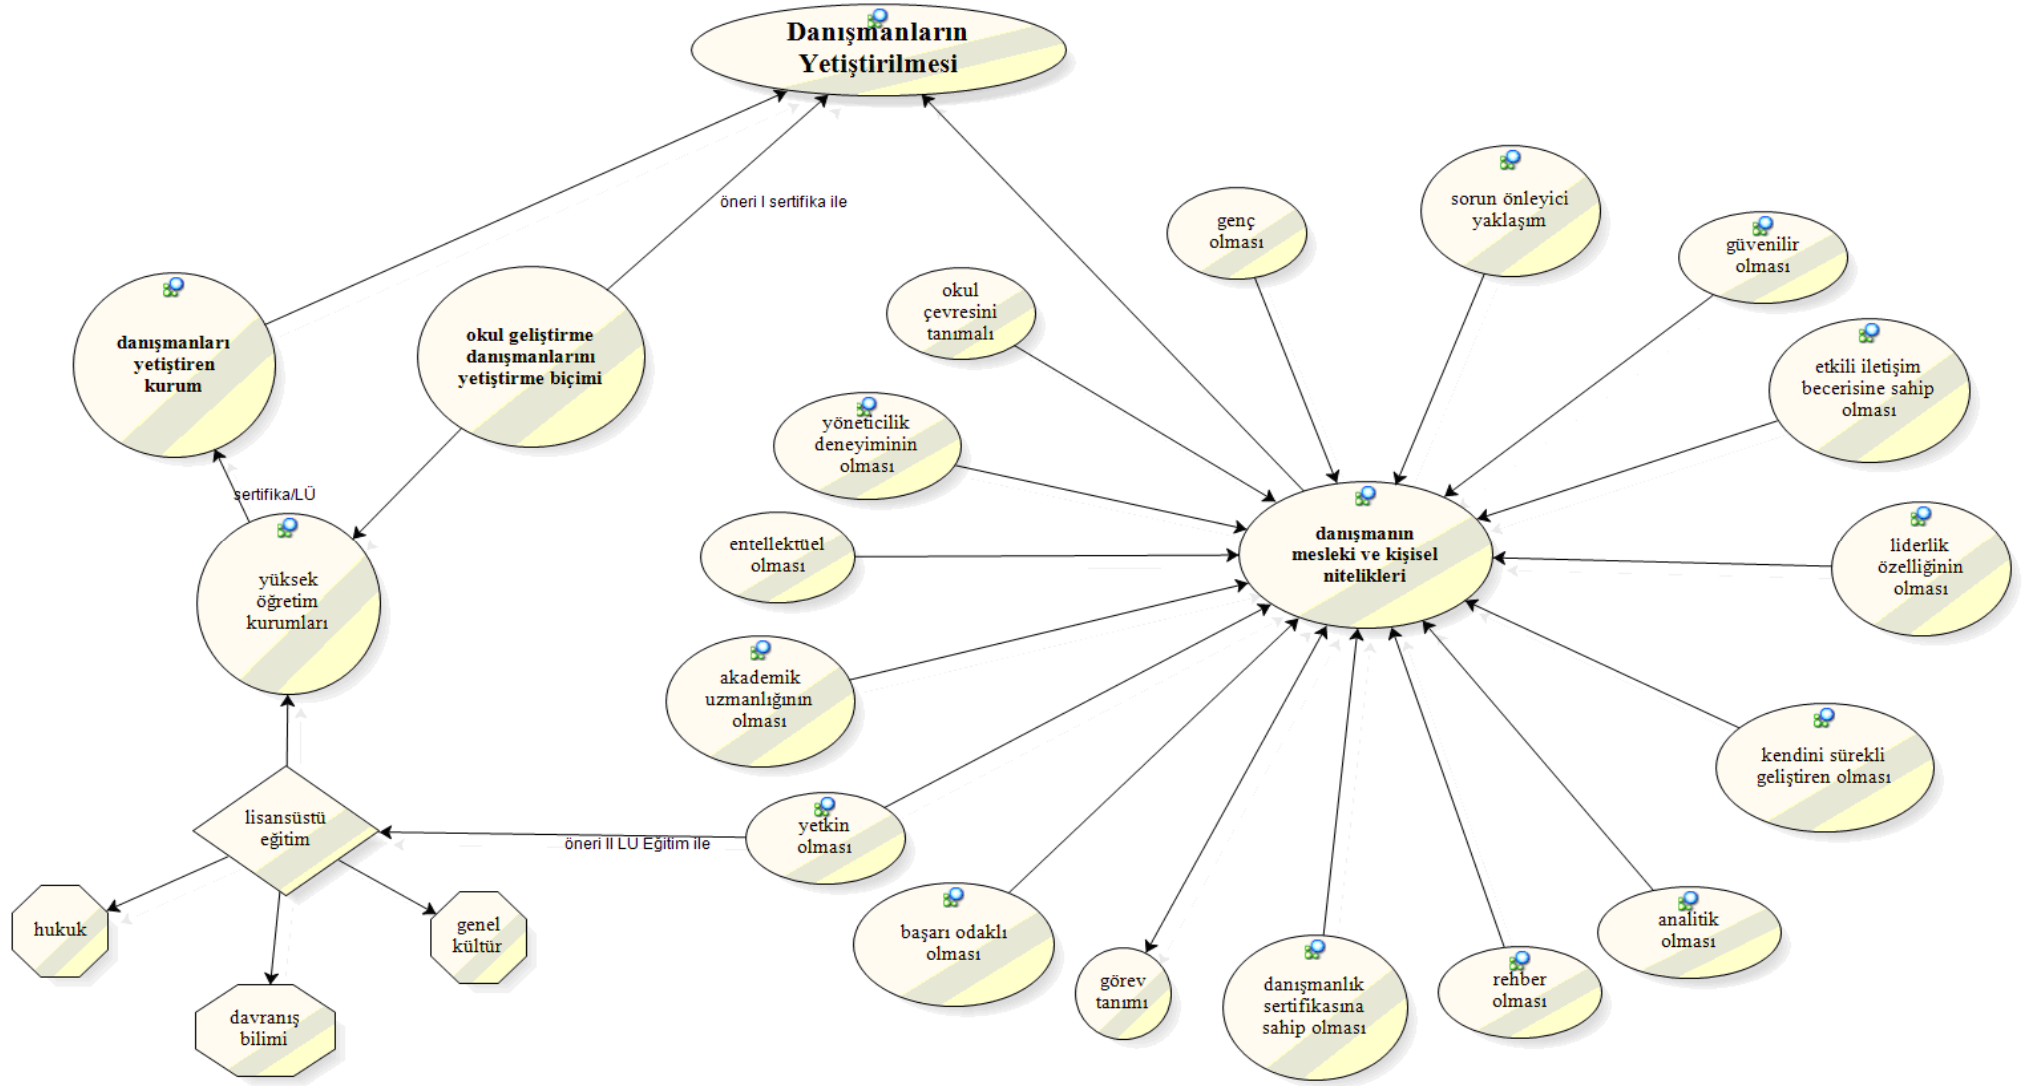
Danışmanların Yetiştirilmesi

öneri I sertifika ile

danışmanları yetiştiren kurum

okul geliştirme danışmanlarını yetiştirme biçimi

sertifika/LÜ

yüksek öğretim kurumları

lisansüstü eğitim

hukuk

davranış bilimi

genel kültür

öneri II LÜ Eğitim ile

genç olması

sorun önleyici yaklaşım

güvenilir olması

okul çevresini tanımalı

etkili iletişim becerisine sahip olması

yöneticilik deneyiminin olması

danışmanın mesleki ve kişisel nitelikleri

liderlik özelliğinin olması

entellektüel olması

akademik uzmanlığının olması

kendini sürekli geliştiren olması

yetkin olması

başarı odaklı olması

görev tanımı

danışmanlık sertifikasına sahip olması

rehber olması

analitik olması